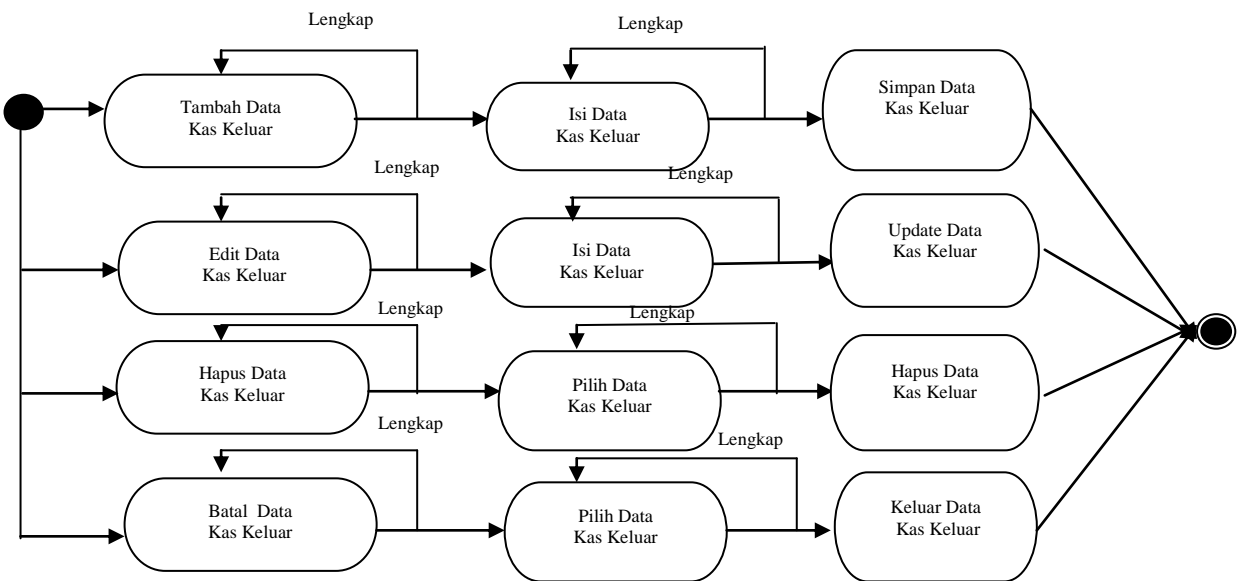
Lengkap

Lengkap

Tambah Data
Kas Keluar

Isi Data
Kas Keluar

Simpan Data
Kas Keluar

Lengkap

Lengkap

Edit Data
Kas Keluar

Isi Data
Kas Keluar

Update Data
Kas Keluar

Lengkap

Lengkap

Hapus Data
Kas Keluar

Pilih Data
Kas Keluar

Hapus Data
Kas Keluar

Lengkap

Lengkap

Batal Data
Kas Keluar

Pilih Data
Kas Keluar

Keluar Data
Kas Keluar